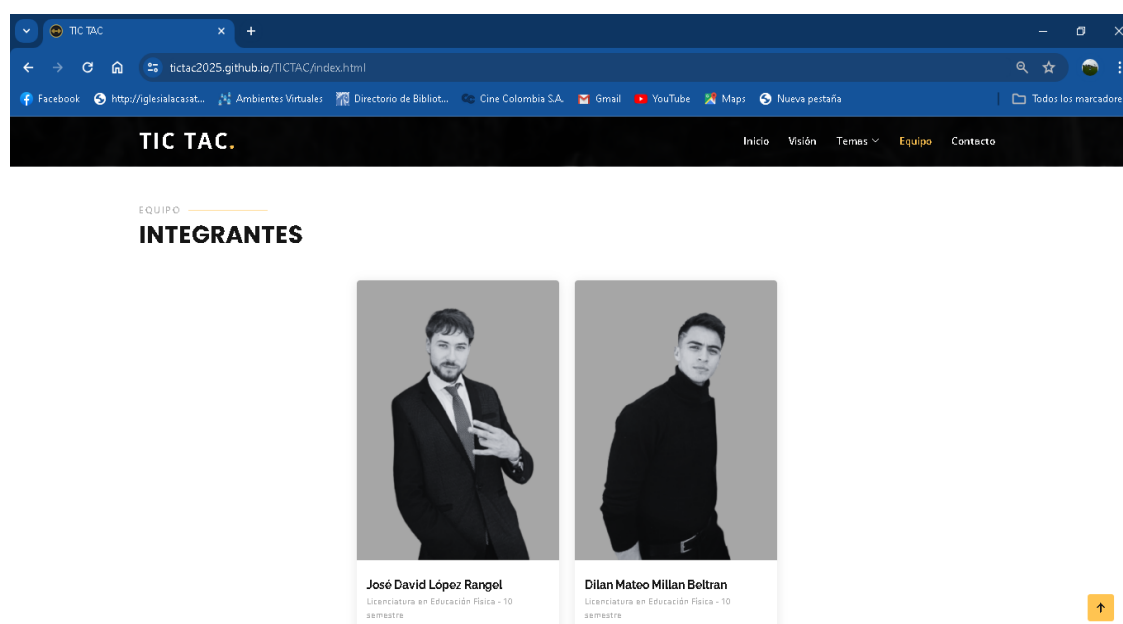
TIC TAC

tictac2025.github.io/TICTAC/index.html

Facebook http://iglesialacasat... Ambientes Virtuales Directorio de Bibliot... Cine Colombia S.A. Gmail YouTube Maps Nueva pestaña Todos los marcadore

TIC TAC.

Inicio Visión Temas Equipo Contacto

EQUIPO

INTEGRANTES

José David López Rangel

Licenciatura en Educación Física - 10 semestre

Dilan Mateo Millan Beltran

Licenciatura en Educación Física - 10 semestre